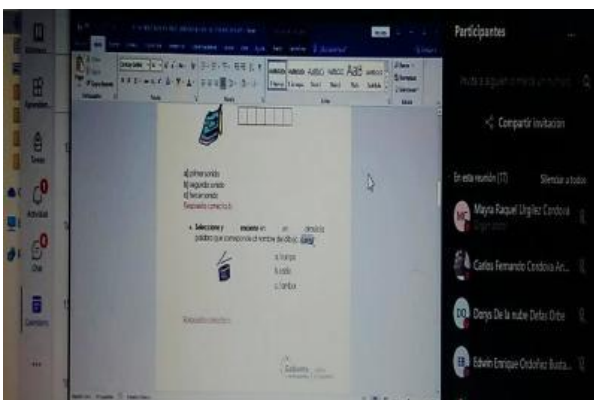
Participantes

Compartir invitación

En esta reunión (17)

Silenciar a todos

Mayra Raquel Urgilez Cordova

Organizador

Carlos Fernando Cordova Ar...

Dorys De la nube Defas Ortiz

Edwin Enrique Ordoñez Busta...

a) primer sonido
b) segundo sonido
c) tercer sonido
Respuesta correcta: b

4. Seleccione y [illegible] en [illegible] la palabra que corresponde al nombre del dibujo.

a) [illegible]
b) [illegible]
c) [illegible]

Respuesta correcta:

Actividad

Chat

Calendario